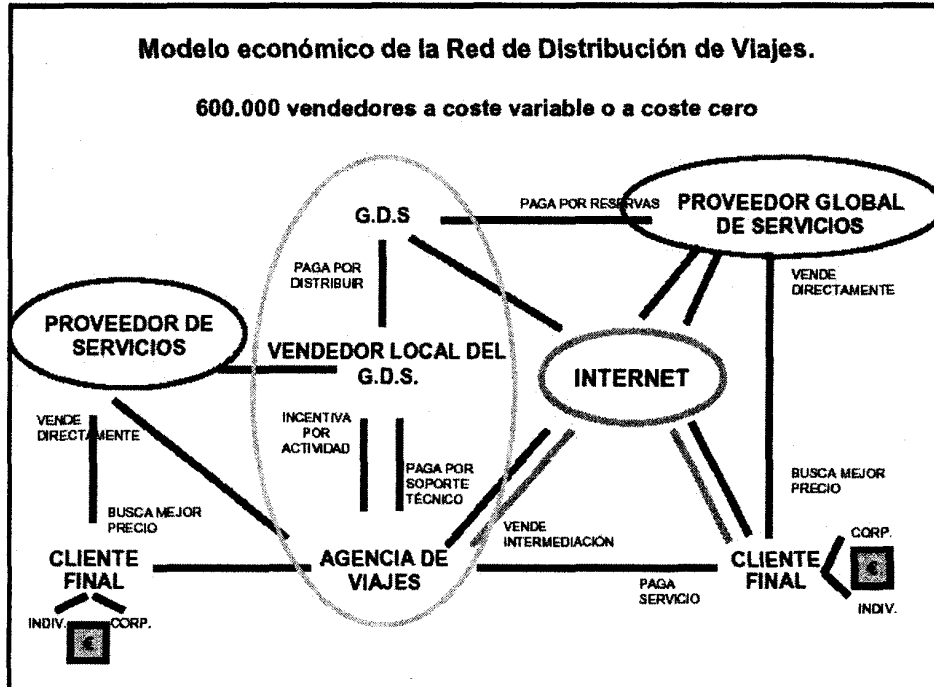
Modelo económico de la Red de Distribución de Viajes.

600.000 vendedores a coste variable o a coste cero

G.D.S

PAGA POR RESERVAS

PROVEEDOR GLOBAL DE SERVICIOS

PAGA POR DISTRIBUIR

VENDE DIRECTAMENTE

PROVEEDOR DE SERVICIOS

VENDEDOR LOCAL DEL G.D.S.

INTERNET

VENDE DIRECTAMENTE

INCENTIVA POR ACTIVIDAD

PAGA POR SOPORTE TÉCNICO

BUSCA MEJOR PRECIO

BUSCA MEJOR PRECIO

VENDE INTERMEDIACION

CORP.

CLIENTE FINAL

AGENCIA DE VIAJES

CLIENTE FINAL

PAGA SERVICIO

INDIV.

CORP.

INDIV.